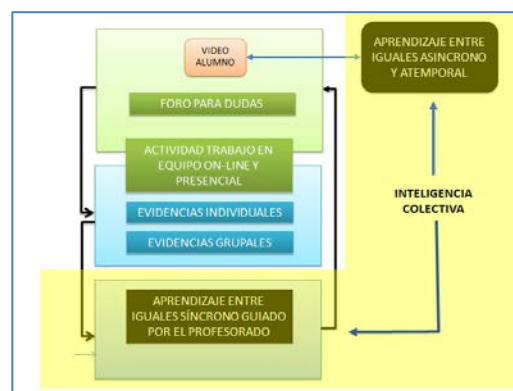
VIDEO ALUMNO

APRENDIZAJE ENTRE IGUALES ASINCRONO Y ATEMPORAL

FORO PARA DUDAS

ACTIVIDAD TRABAJO EN EQUIPO ON-LINE Y PRESENCIAL

EVIDENCIAS INDIVIDUALES

EVIDENCIAS GRUPALES

INTELIGENCIA COLECTIVA

APRENDIZAJE ENTRE IGUALES SÍNCRONO GUIADO POR EL PROFESORADO